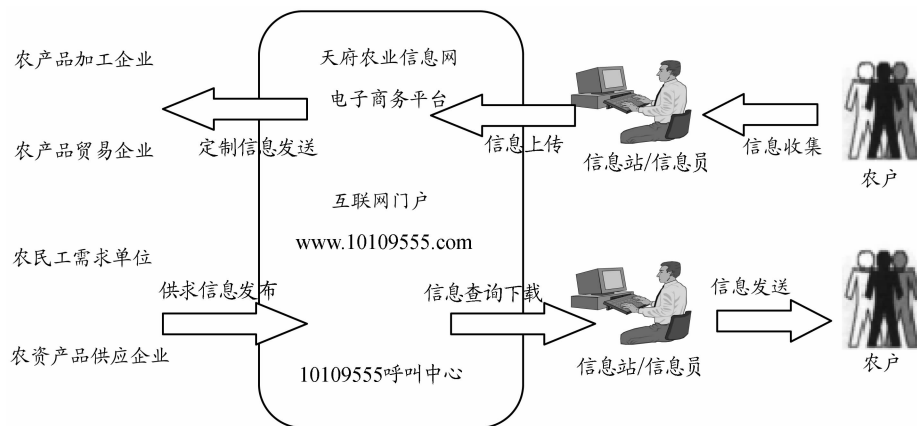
农产品加工企业

农产品贸易企业

农民工需求单位

农资产品供应企业

天府农业信息网

电子商务平台

定制信息发送

互联网门户

www.10109555.com

供求信息发布

10109555呼叫中心

信息上传

信息查询下载

信息站/信息员

信息站/信息员

信息收集

信息发送

农户

农户